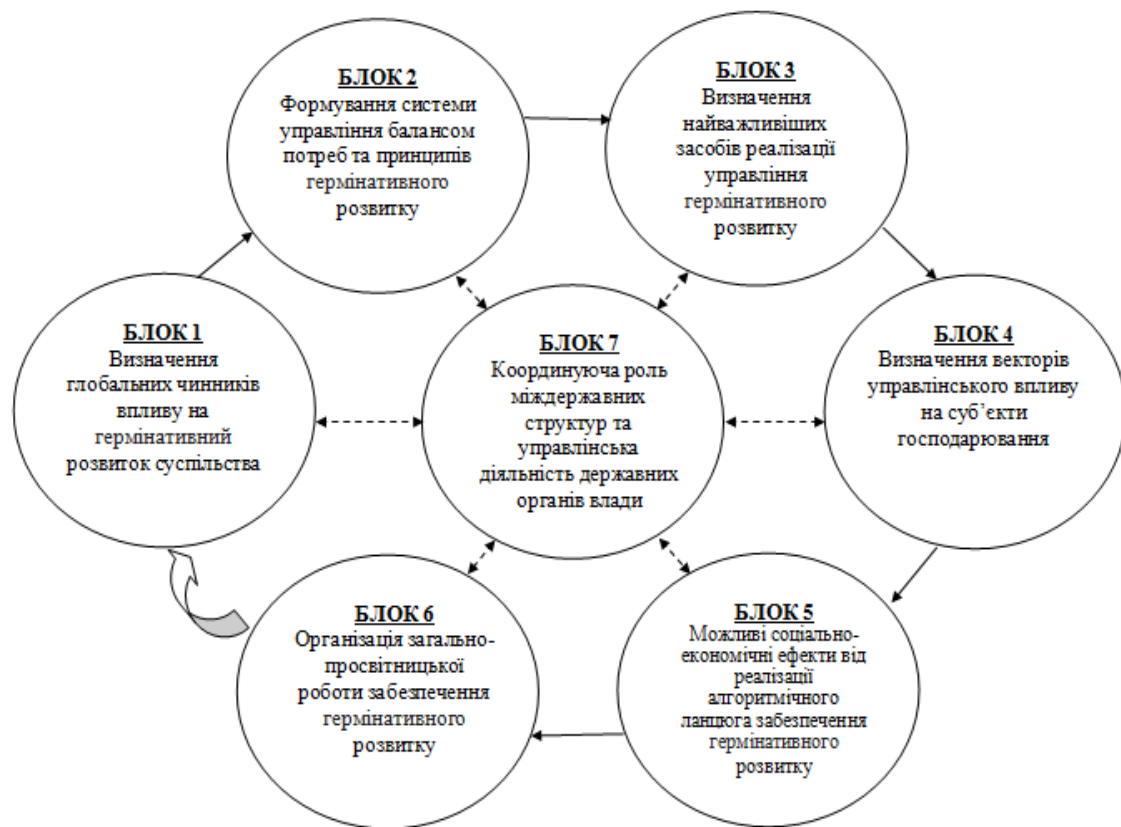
БЛОК 2
Формування системи управління балансом потреб та принципів гермінативного розвитку

БЛОК 3
Визначення найважливіших засобів реалізації управління гермінативного розвитку

БЛОК 1
Визначення глобальних чинників впливу на гермінативний розвиток суспільства

БЛОК 7
Координуюча роль міждержавних структур та управлінська діяльність державних органів влади

БЛОК 4
Визначення векторів управлінського впливу на суб'єкти господарювання

БЛОК 6
Організація загально-просвітницької роботи забезпечення гермінативного розвитку

БЛОК 5
Можливі соціально-економічні ефекти від реалізації алгоритмічного ланцюга забезпечення гермінативного розвитку